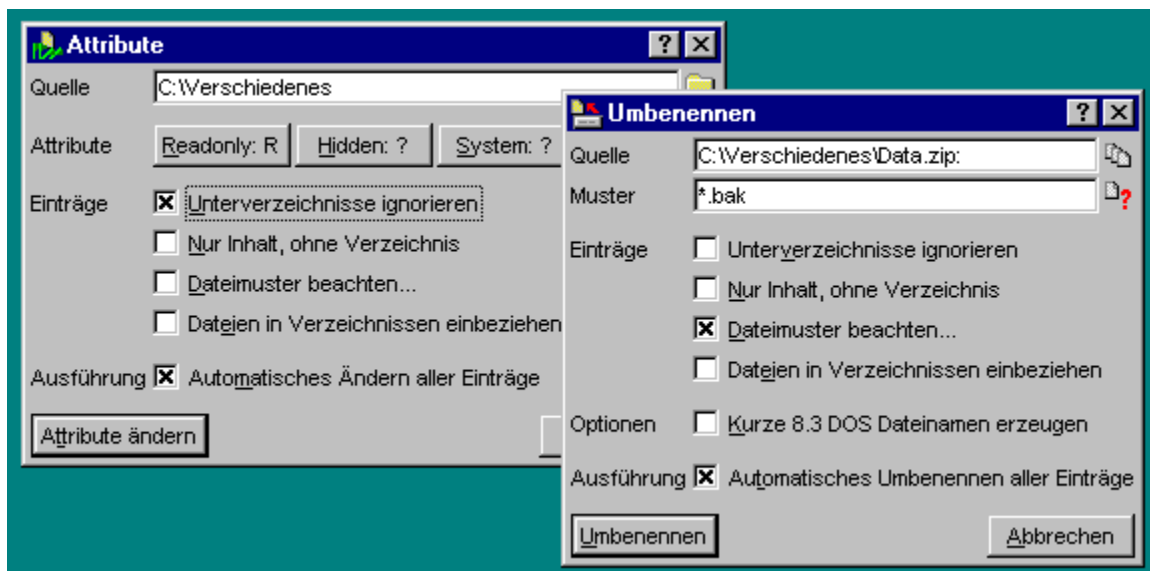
Attribute
? X
Quelle C:\Verschiedenes
Attribute Readonly: R Hidden: ? System: ?
Einträge Unterverzeichnisse ignorieren
Nur Inhalt, ohne Verzeichnis
Dateimuster beachten...
Dateien in Verzeichnissen einbeziehen
Ausführung Automatisches Ändern aller Einträge
Attribute ändern

Umbenennen
? X
Quelle C:\Verschiedenes\Data.zip:
Muster *.bak
Einträge Unterverzeichnisse ignorieren
Nur Inhalt, ohne Verzeichnis
Dateimuster beachten...
Dateien in Verzeichnissen einbeziehen
Optionen Kurze 8.3 DOS Dateinamen erzeugen
Ausführung Automatisches Umbenennen aller Einträge
Umbenennen
Abbrechen